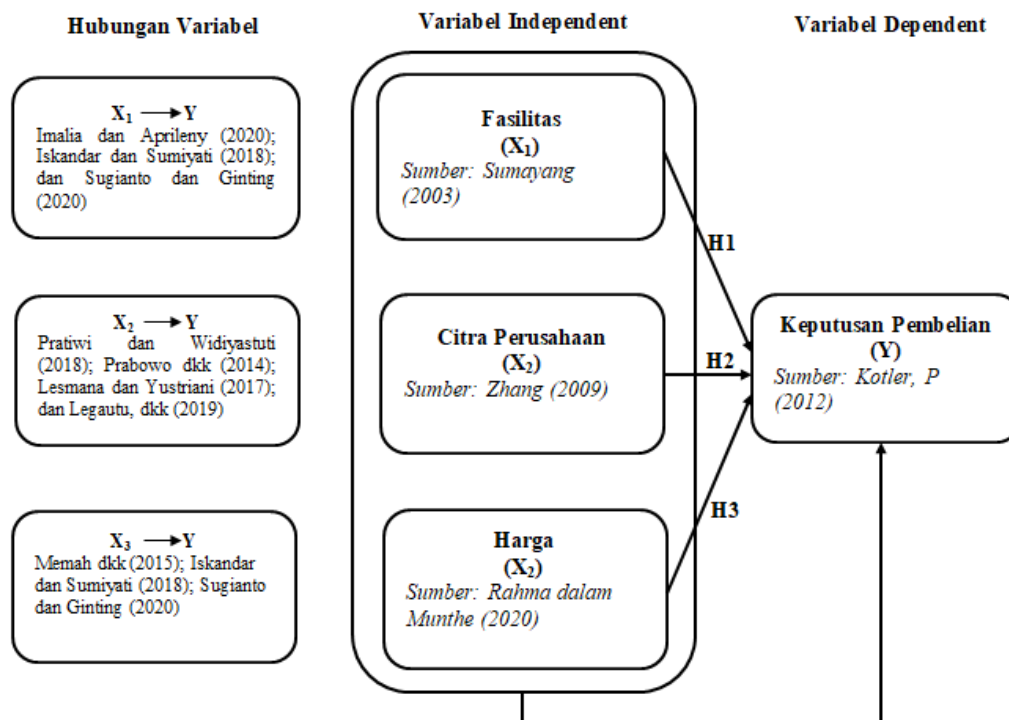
Hubungan Variabel

Variabel Independent

Variabel Dependent

$X_1 \longrightarrow Y$
Imalia dan Aprileny (2020); Iskandar dan Sumiyati (2018); dan Sugianto dan Ginting (2020)

$X_2 \longrightarrow Y$
Pratiwi dan Widiyastuti (2018); Prabowo dkk (2014); Lesmana dan Yustriani (2017); dan Legautu, dkk (2019)

$X_3 \longrightarrow Y$
Memah dkk (2015); Iskandar dan Sumiyati (2018); Sugianto dan Ginting (2020)

Fasilitas
($X_1$)
Sumber: Sumayang (2003)

Citra Perusahaan
($X_2$)
Sumber: Zhang (2009)

Harga
($X_2$)
Sumber: Rahma dalam Munthe (2020)

H1

H2

H3

Keputusan Pembelian
(Y)
Sumber: Kotler, P (2012)